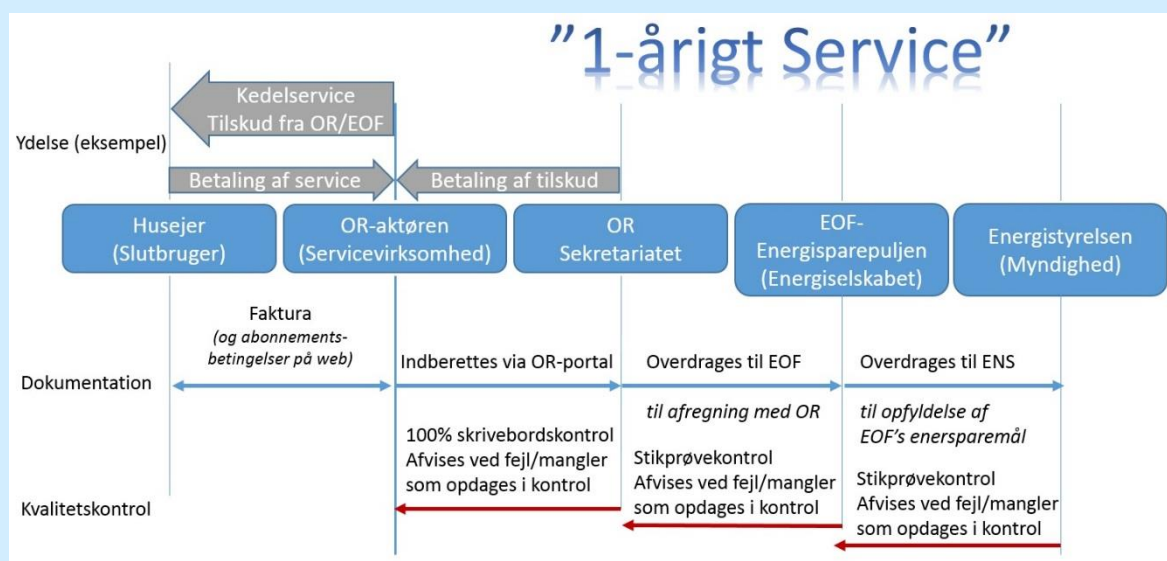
"1-årigt Service"

Kedelservice
Tilskud fra OR/EOF

Ydelse (eksempel)

Betaling af service

Betaling af tilskud

Husejer
(Slutbruger)

OR-aktøren
(Servicevirksomhed)

OR
Sekretariatet

EOF-
Energisparepuljen
(Energiselskabet)

Energistyrelsen
(Myndighed)

Faktura
*(og abonnements-betingelser på web)*

Indberettes via OR-portal

Overdrages til EOF

Overdrages til ENS

Dokumentation

*til afregning med OR*

*til opfyldelse af EOF's enersparemål*

100% skrivebordskontrol
Afvises ved fejl/mangler
som opdages i kontrol

Stikprøvekontrol
Afvises ved fejl/mangler
som opdages i kontrol

Stikprøvekontrol
Afvises ved fejl/mangler
som opdages i kontrol

Kvalitetskontrol